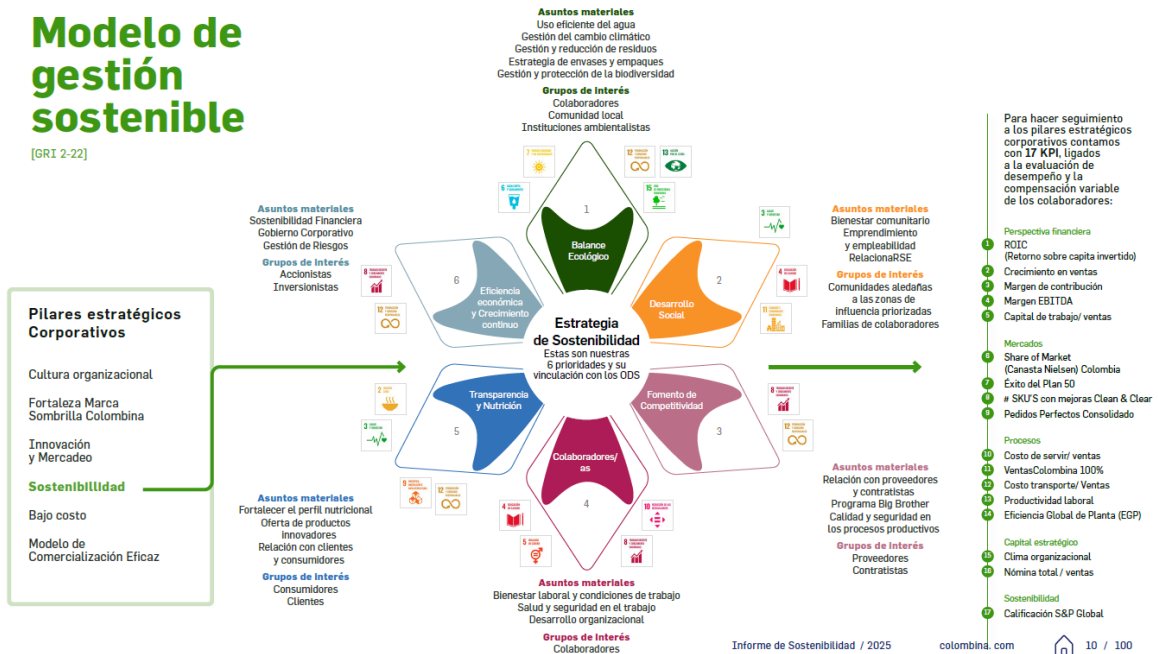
Modelo de gestión sostenible

[GRI 2-22]

Pilares estratégicos Corporativos

Cultura organizacional

Fortaleza Marca Sombrilla Colombina

Innovación y Mercadeo

Sostenibilidad

Bajo costo

Modelo de Comercialización Eficaz

Asuntos materiales
Uso eficiente del agua
Gestión del cambio climático
Gestión y reducción de residuos
Estrategia de envases y empaques
Gestión y protección de la biodiversidad

Grupos de Interés
Colaboradores
Comunidad local
Instituciones ambientalistas

Asuntos materiales
Sostenibilidad Financiera
Gobierno Corporativo
Gestión de Riesgos

Grupos de Interés
Accionistas
Inversionistas

Asuntos materiales
Bienestar comunitario
Emprendimiento y empleabilidad
RelacionaRSE

Grupos de Interés
Comunidades aledañas a las zonas de influencia priorizadas
Familias de colaboradores

1 Balance Ecológico

2 Desarrollo Social

3 Fomento de Competitividad

4 Colaboradores/ as

5 Transparencia y Nutrición

6 Eficiencia económica y Crecimiento continuo

Estrategia de Sostenibilidad
Estas son nuestras 6 prioridades y su vinculación con los ODS

Asuntos materiales
Fortalecer el perfil nutricional
Oferta de productos innovadores
Relación con clientes y consumidores

Grupos de Interés
Consumidores
Clientes

Asuntos materiales
Relación con proveedores y contratistas
Programa Big Brother
Calidad y seguridad en los procesos productivos

Grupos de Interés
Proveedores
Contratistas

Asuntos materiales
Bienestar laboral y condiciones de trabajo
Salud y seguridad en el trabajo
Desarrollo organizacional

Grupos de Interés
Colaboradores

Para hacer seguimiento a los pilares estratégicos corporativos contamos con 17 KPI, ligados a la evaluación de desempeño y la compensación variable de los colaboradores:

Perspectiva financiera
1 ROIC (Retorno sobre capita invertido)
2 Crecimiento en ventas
3 Margen de contribución
4 Margen EBITDA
5 Capital de trabajo/ ventas

Mercados
6 Share of Market (Canasta Nielsen) Colombia
7 Éxito del Plan 50
8 # SKU'S con mejoras Clean & Clear
9 Pedidos Perfectos Consolidado

Procesos
10 Costo de servir/ ventas
11 VentasColombina 100%
12 Costo transporte/ Ventas
13 Productividad laboral
14 Eficiencia Global de Planta (EGP)

Capital estratégico
15 Clima organizacional
16 Nómina total / ventas

Sostenibilidad
17 Calificación S&P Global

Informe de Sostenibilidad / 2025   colombina. com   10 / 100